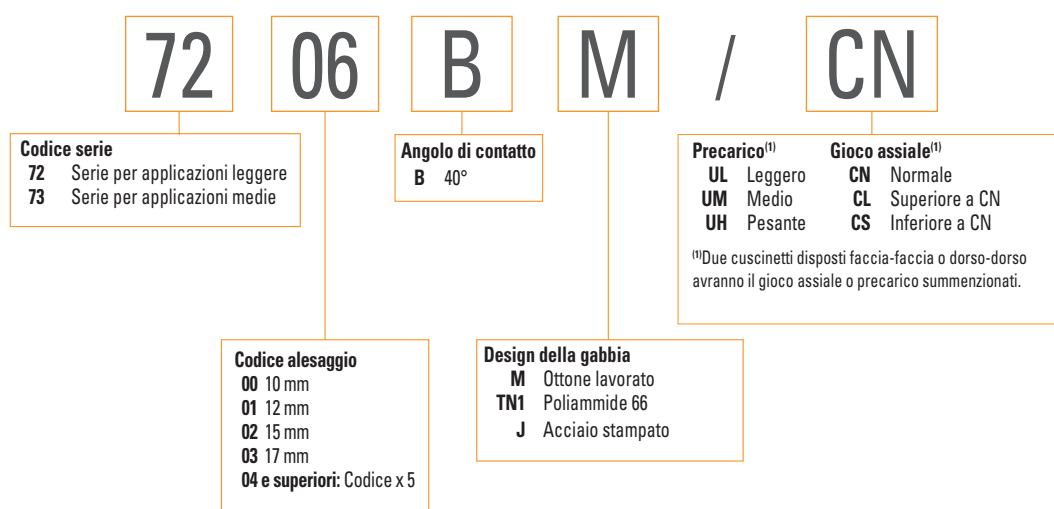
72 06 B M / CN

**Codice serie**
**72** Serie per applicazioni leggere
**73** Serie per applicazioni medie

**Angolo di contatto**
**B** 40°

**Precarico**$^{(1)}$
**UL** Leggero
**UM** Medio
**UH** Pesante

**Gioco assiale**$^{(1)}$
**CN** Normale
**CL** Superiore a CN
**CS** Inferiore a CN

$^{(1)}$Due cuscinetti disposti faccia-faccia o dorso-dorso avranno il gioco assiale o precarico summenzionati.

**Codice alesaggio**
**00** 10 mm
**01** 12 mm
**02** 15 mm
**03** 17 mm
**04 e superiori:** Codice x 5

**Design della gabbia**
**M** Ottone lavorato
**TN1** Poliammide 66
**J** Acciaio stampato